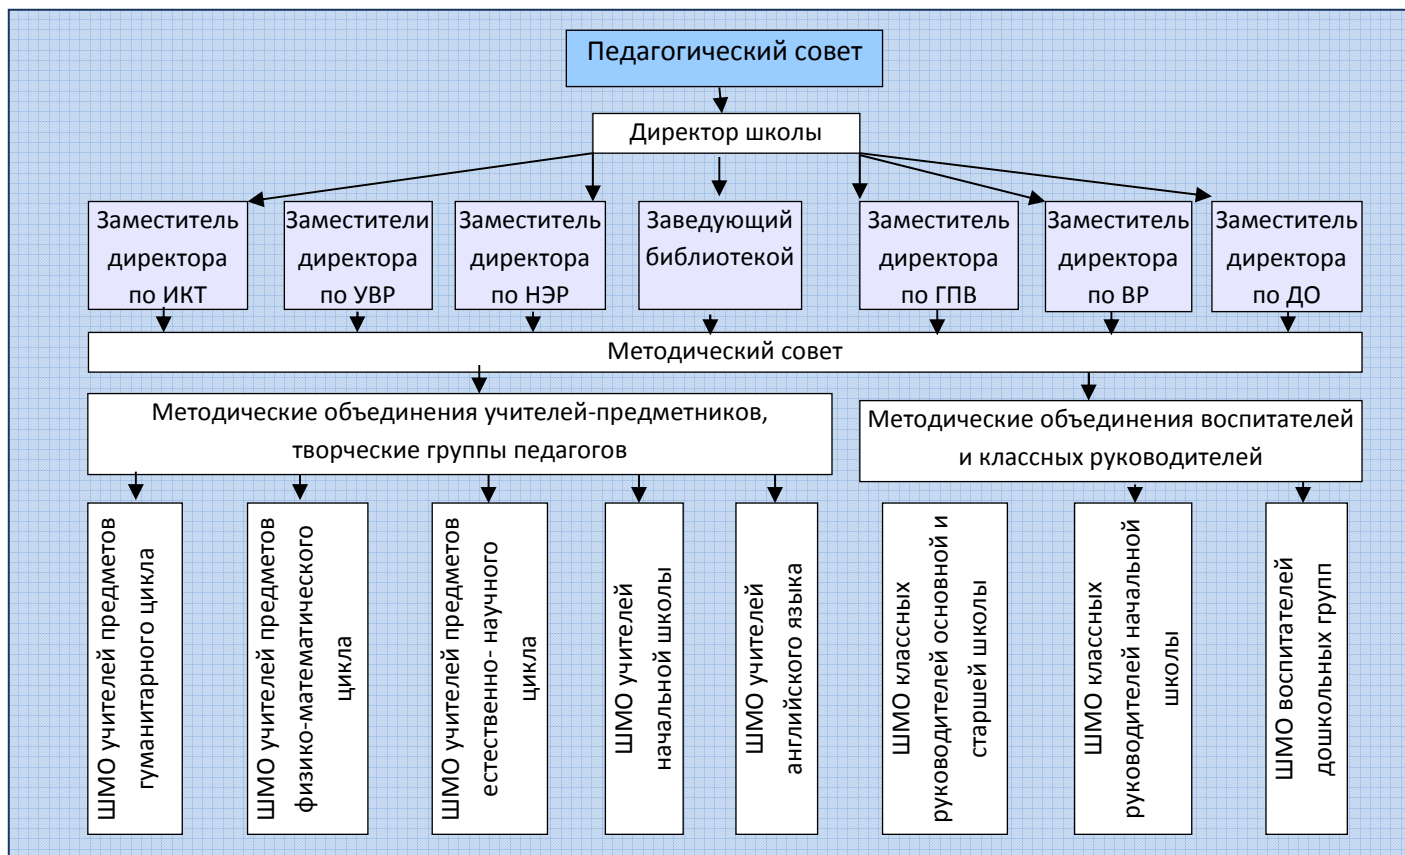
Педагогический совет

Директор школы

Заместитель директора по ИКТ

Заместители директора по УВР

Заместитель директора по НЭР

Заведующий библиотекой

Заместитель директора по ГПВ

Заместитель директора по ВР

Заместитель директора по ДО

Методический совет

Методические объединения учителей-предметников, творческие группы педагогов

Методические объединения воспитателей и классных руководителей

ШМО учителей предметов гуманитарного цикла

ШМО учителей предметов физико-математического цикла

ШМО учителей предметов естественно- научного цикла

ШМО учителей начальной школы

ШМО учителей английского языка

ШМО классных руководителей основной и старшей школы

ШМО классных руководителей начальной школы

ШМО воспитателей дошкольных групп